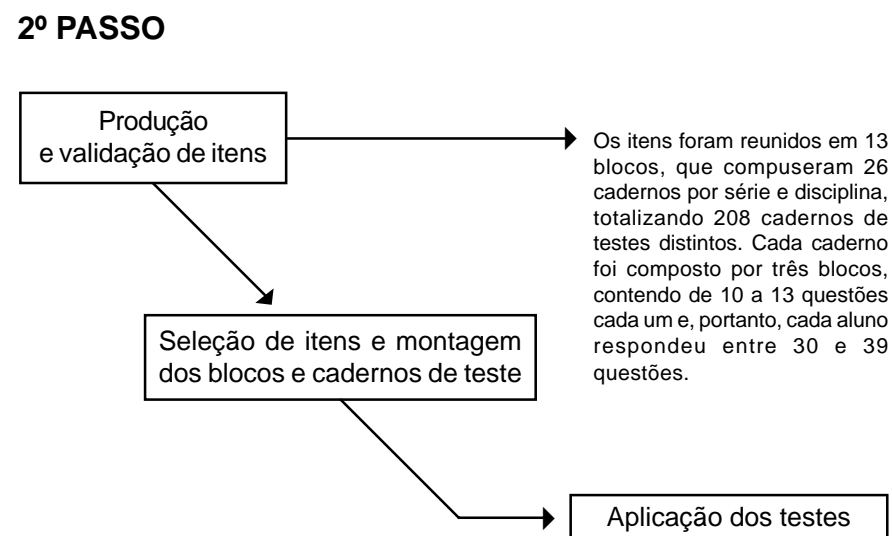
2º PASSO

Produção
e validação de itens

Os itens foram reunidos em 13 blocos, que compuseram 26 cadernos por série e disciplina, totalizando 208 cadernos de testes distintos. Cada caderno foi composto por três blocos, contendo de 10 a 13 questões cada um e, portanto, cada aluno respondeu entre 30 e 39 questões.

Seleção de itens e montagem dos blocos e cadernos de teste

Aplicação dos testes